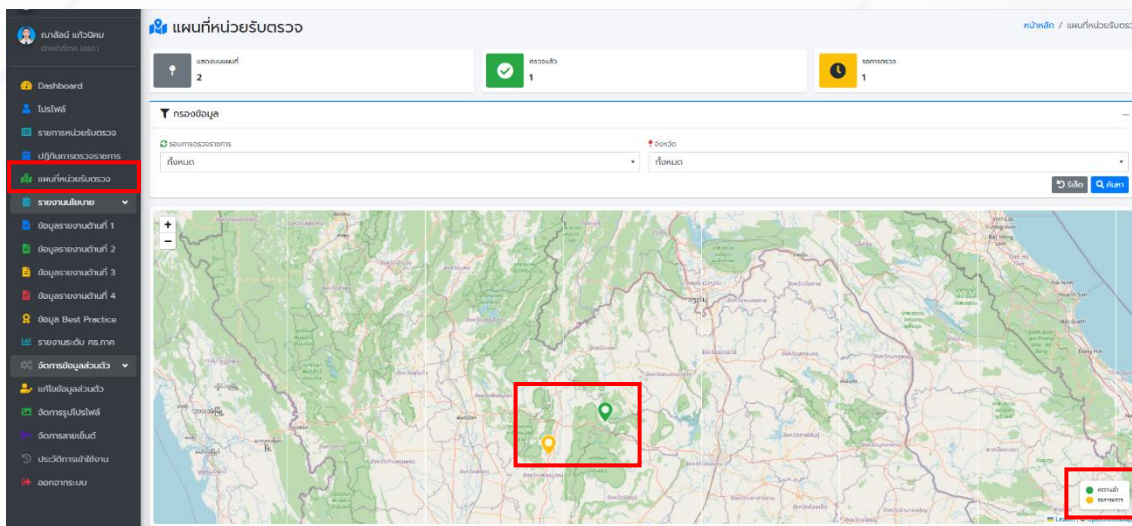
ณาลัลน์ แก้วนิคม
เจ้าหน้าที่ภาค (สธบ.)

Dashboard
โปรไฟล์
รายการหน่วยรับตรวจ
ปฏิทินการตรวจราชการ
แผนที่หน่วยรับตรวจ
รายงานนโยบาย
ข้อมูลรายงานด้านที่ 1
ข้อมูลรายงานด้านที่ 2
ข้อมูลรายงานด้านที่ 3
ข้อมูลรายงานด้านที่ 4
ข้อมูล Best Practice
รายงานระดับ คร.ภาค
จัดการข้อมูลส่วนตัว
แก้ไขข้อมูลส่วนตัว
จัดการรูปโปรไฟล์
จัดการลายเซ็นต์
ประวัติการเข้าใช้งาน
ออกจากระบบ

แผนที่หน่วยรับตรวจ

หน้าหลัก / แผนที่หน่วยรับตร

แสดงบนแผนที่
2

ตรวจแล้ว
1

รอการตรวจ
1

กรองข้อมูล

รอบการตรวจราชการ
ทั้งหมด

จังหวัด
ทั้งหมด

รีเซ็ต
ค้นหา

+
−

ตรวจแล้ว
รอการตรวจ

Leaflet